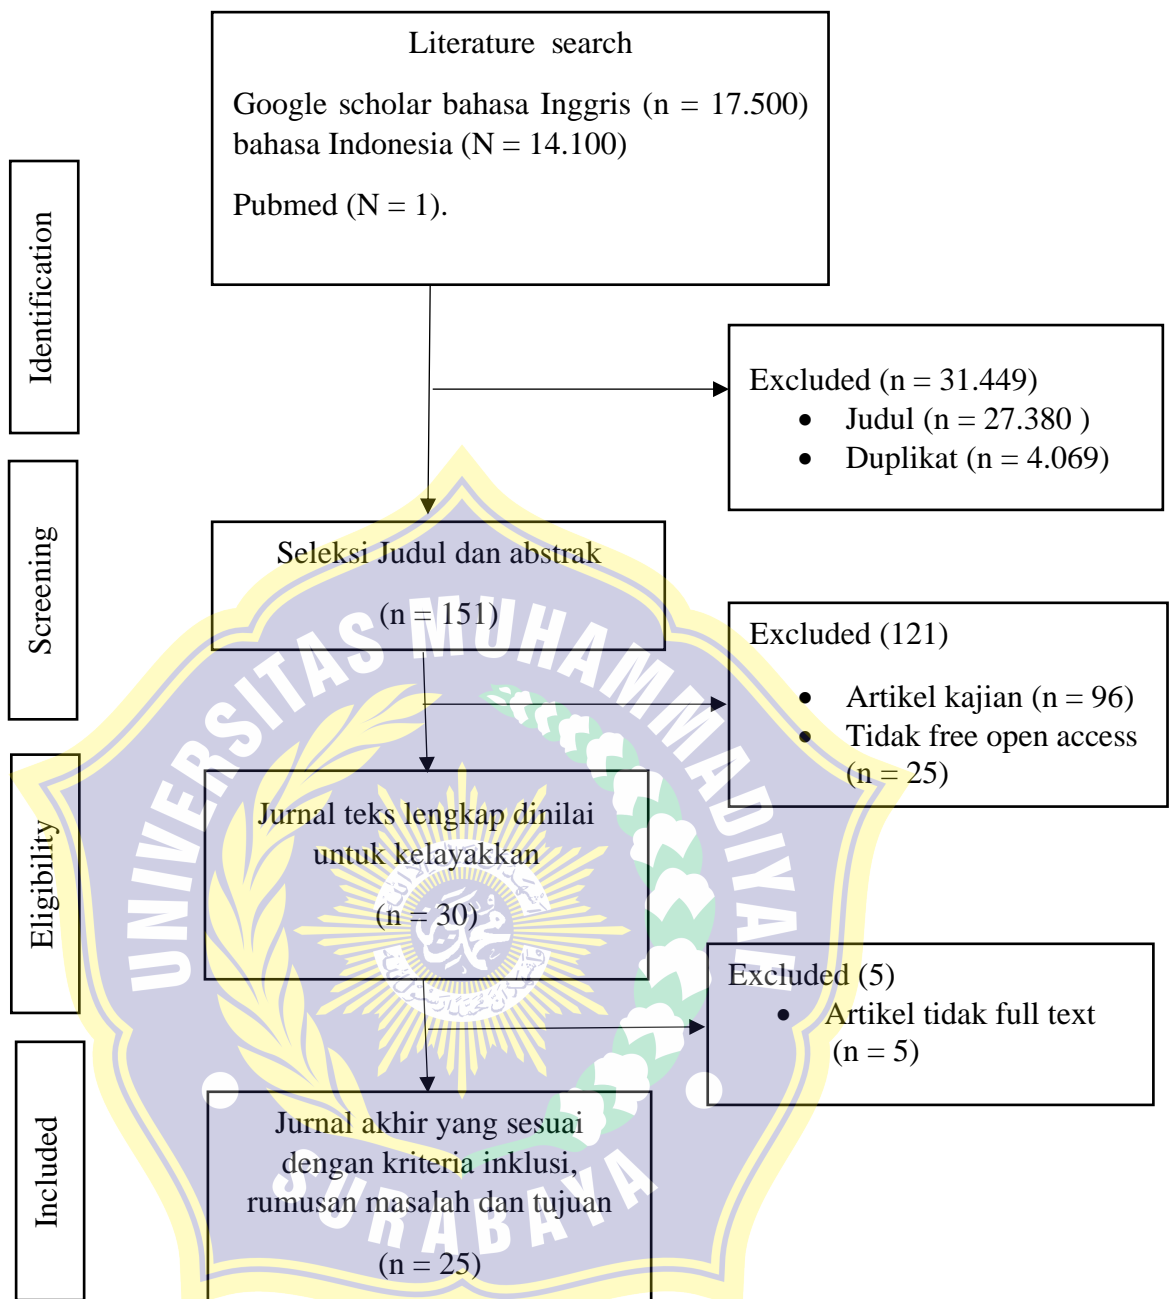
Identification

Literature search

Google scholar bahasa Inggris (n = 17.500) bahasa Indonesia (N = 14.100)

Pubmed (N = 1).

Excluded (n = 31.449)
- Judul (n = 27.380 )
- Duplikat (n = 4.069)

Screening

Seleksi Judul dan abstrak

(n = 151)

Excluded (121)

- Artikel kajian (n = 96)
- Tidak free open access (n = 25)

Eligibility

Jurnal teks lengkap dinilai untuk kelayakkan

(n = 30)

Excluded (5)
- Artikel tidak full text (n = 5)

Included

Jurnal akhir yang sesuai dengan kriteria inklusi, rumusan masalah dan tujuan

(n = 25)

UNIVERSITAS MUHAMMADIYAH SURABAYA